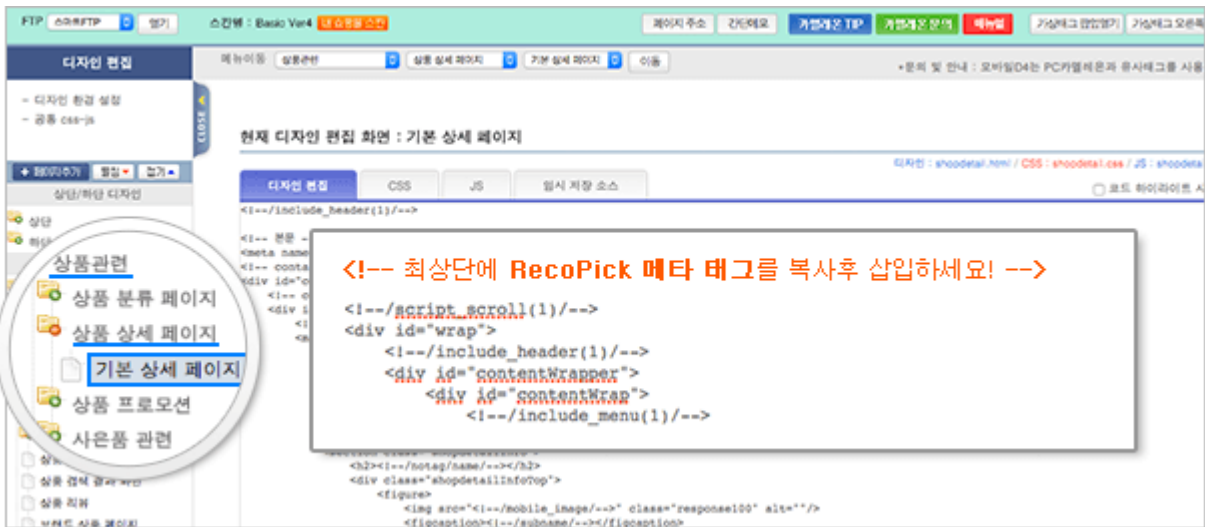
FTP 스마트FTP 열기 스킨명 : Basic Ver4 내 쇼핑몰 스킨 페이지 주소 간단메모 카멜레온 TIP 카멜레온 문의 매뉴얼 가상태그 팝업열기 가상태그 오류목

디자인 편집

메뉴이동 상품관련 상품 상세 페이지 기본 상세 페이지 이동

•문의 및 안내 : 모바일D4는 PC카멜레온과 유사태그를 사용

- 디자인 환경 설정
- 공통 css·js

CLOSE

현재 디자인 편집 화면 : 기본 상세 페이지

디자인 : shopdetail.html / CSS : shopdetail.css / JS : shopdeta

+ 페이지추가 펼침 접기

상단/하단 디자인

상단
하단

디자인 편집 CSS JS 임시 저장 소스

코드 하이라이트 사

<!--/include_header(1)/-->

<!-- 본문 -
<meta name
<!-- conta
<div id="c
<!-- c
<div i

상품관련
상품 분류 페이지
상품 상세 페이지
기본 상세 페이지
상품 프로모션
사은품 관련

상품 검색 결과 화면
상품 리뷰
브랜드 상품 페이지

<!-- 최상단에 RecoPick 메타 태그를 복사후 삽입하세요! -->

<!--/script_scroll(1)/-->
<div id="wrap">
<!--/include_header(1)/-->
<div id="contentWrapper">
<div id="contentWrap">
<!--/include_menu(1)/-->

<section class="shopdetailInfo">
<h2><!--/notag/name/--></h2>
<div class="shopdetailInfoTop">
<figure>
<img src="<!--/mobile_image/-->" class="response100" alt=""/>
<figcaption><!--/subname/--></figcaption>